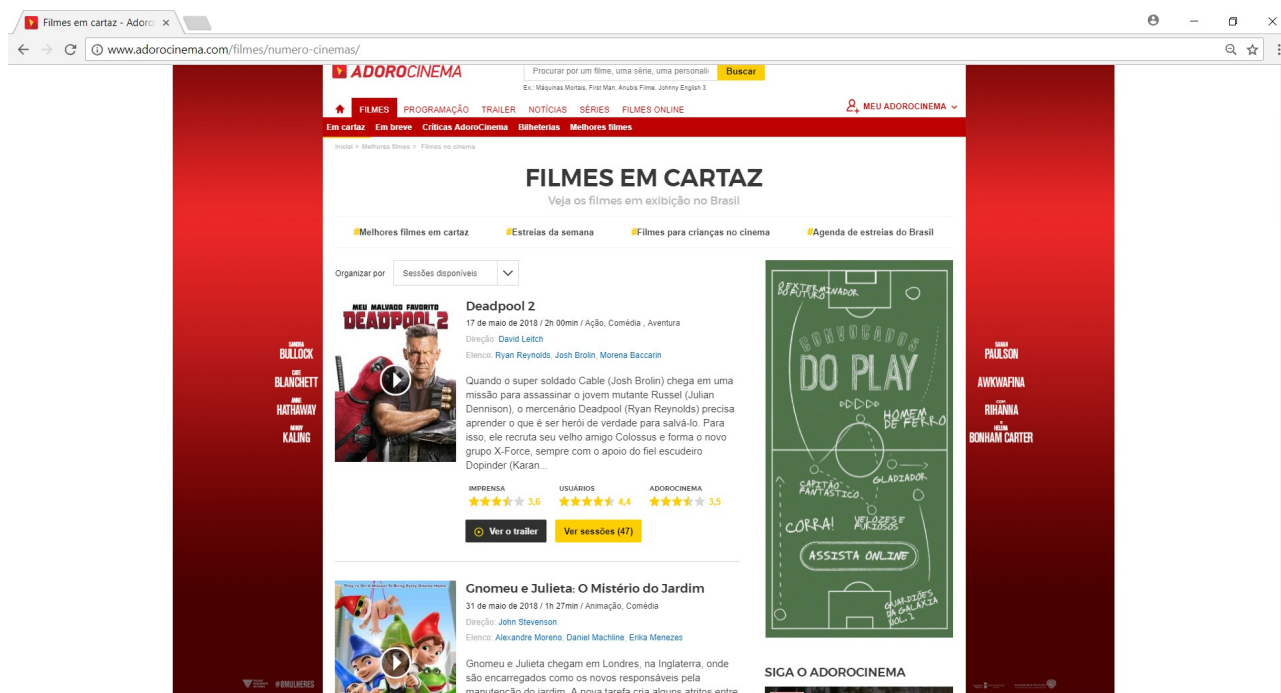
Filmes em cartaz - Adoro ×

www.adorocinema.com/filmes/numero-cinemas/

ADOROCINEMA

Procurar por um filme, uma série, uma personali Buscar

Ex.: Máquinas Mortais, First Man, Anubis Filme, Johnny English 3

FILMES PROGRAMAÇÃO TRAILER NOTÍCIAS SÉRIES FILMES ONLINE

MEU ADOROCINEMA

Em cartaz Em breve Críticas AdoroCinema Bilheterias Melhores filmes

Inicial > Melhores filmes > Filmes no cinema

FILMES EM CARTAZ

Veja os filmes em exibição no Brasil

#Melhores filmes em cartaz #Estreias da semana #Filmes para crianças no cinema #Agenda de estreias do Brasil

Organizar por Sessões disponíveis

MEU MALVADO FAVORITO DEADPOOL 2

Deadpool 2

17 de maio de 2018 / 2h 00min / Ação, Comédia , Aventura

Direção: David Leitch

Elenco: Ryan Reynolds, Josh Brolin, Morena Baccarin

Quando o super soldado Cable (Josh Brolin) chega em uma missão para assassinar o jovem mutante Russel (Julian Dennison), o mercenário Deadpool (Ryan Reynolds) precisa aprender o que é ser herói de verdade para salvá-lo. Para isso, ele recruta seu velho amigo Colossus e forma o novo grupo X-Force, sempre com o apoio do fiel escudeiro Dopinder (Karan...

IMPRENSA 3,6 USUÁRIOS 4,4 ADOROCINEMA 3,5

Ver o trailer Ver sessões (47)

Gnomeu e Julieta: O Mistério do Jardim

31 de maio de 2018 / 1h 27min / Animação, Comédia

Direção: John Stevenson

Elenco: Alexandre Moreno, Daniel Machline, Erika Menezes

Gnomeu e Julieta chegam em Londres, na Inglaterra, onde são encarregados como os novos responsáveis pela manutenção do jardim. A nova tarefa cria alguns atritos entre

O EXTERMINADOR DO FUTURO

CONVOCADOS DO PLAY

HOMEM DE FERRO

CAPITÃO FANTÁSTICO

GLADIADOR

CORRA!

VELOZES E FURIOSOS

ASSISTA ONLINE

GUARDIÕES DA GALÁXIA VOL. 2

SIGA O ADOROCINEMA

SANDRA BULLOCK
CATE BLANCHETT
ANNE HATHAWAY
MINDY KALING

SARAH PAULSON
AWKWAFINA
COM RIHANNA
E HELENA BONHAM CARTER

#8MULHERES